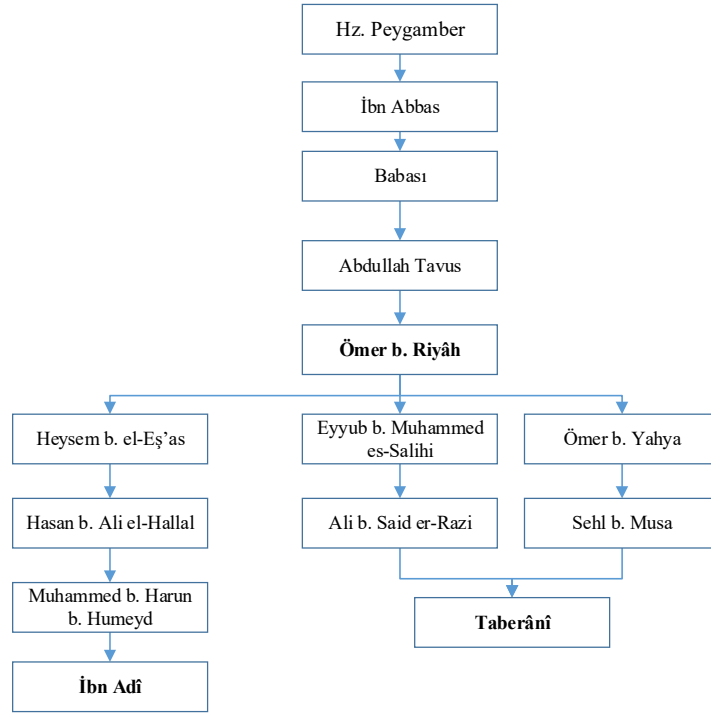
Hz. Peygamber

İbn Abbas

Babası

Abdullah Tavus

**Ömer b. Riyâh**

Heysem b. el-Eş'as

Hasan b. Ali el-Hallal

Muhammed b. Harun b. Humeyd

**İbn Adî**

Eyyub b. Muhammed es-Salihi

Ali b. Said er-Razi

Ömer b. Yahya

Sehl b. Musa

**Taberânî**